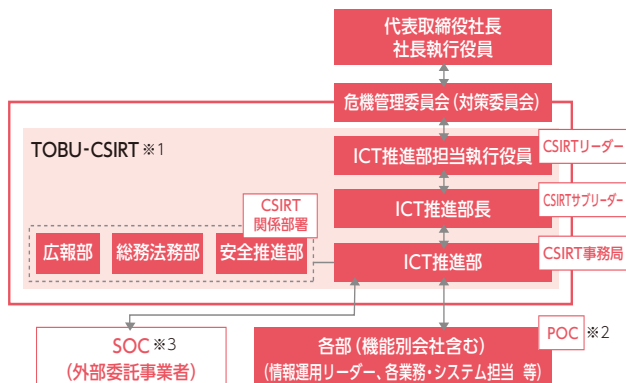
代表取締役社長
社長執行役員

危機管理委員会（対策委員会）

TOBU-CSIRT ※1

ICT推進部担当執行役員

CSIRTリーダー

CSIRTサブリーダー

ICT推進部長

CSIRT
関係部署

広報部

総務法務部

安全推進部

ICT推進部

CSIRT事務局

SOC ※3
（外部委託事業者）

各部（機能別会社含む）
（情報運用リーダー、各業務・システム担当 等）

POC ※2